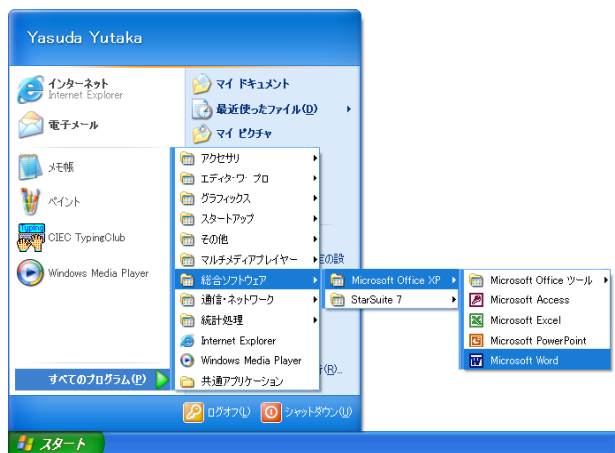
Yasuda Yutaka

インターネット
Internet Explorer

電子メール

メモ帳

ペイント

CIEC TypingClub

Windows Media Player

すべてのプログラム(P)

マイ ドキュメント

最近使ったファイル(D)

マイ ピクチャ

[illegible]の設

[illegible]行(R)...

アクセサリ
エディタ・ワ・プロ
グラフィックス
スタートアップ
その他
マルチメディアプレイヤー
総合ソフトウェア
通信・ネットワーク
統計処理
Internet Explorer
Windows Media Player
共通アプリケーション

Microsoft Office XP
StarSuite 7

Microsoft Office ツール
Microsoft Access
Microsoft Excel
Microsoft PowerPoint
Microsoft Word

ログオフ(L)
シャットダウン(U)

スタート